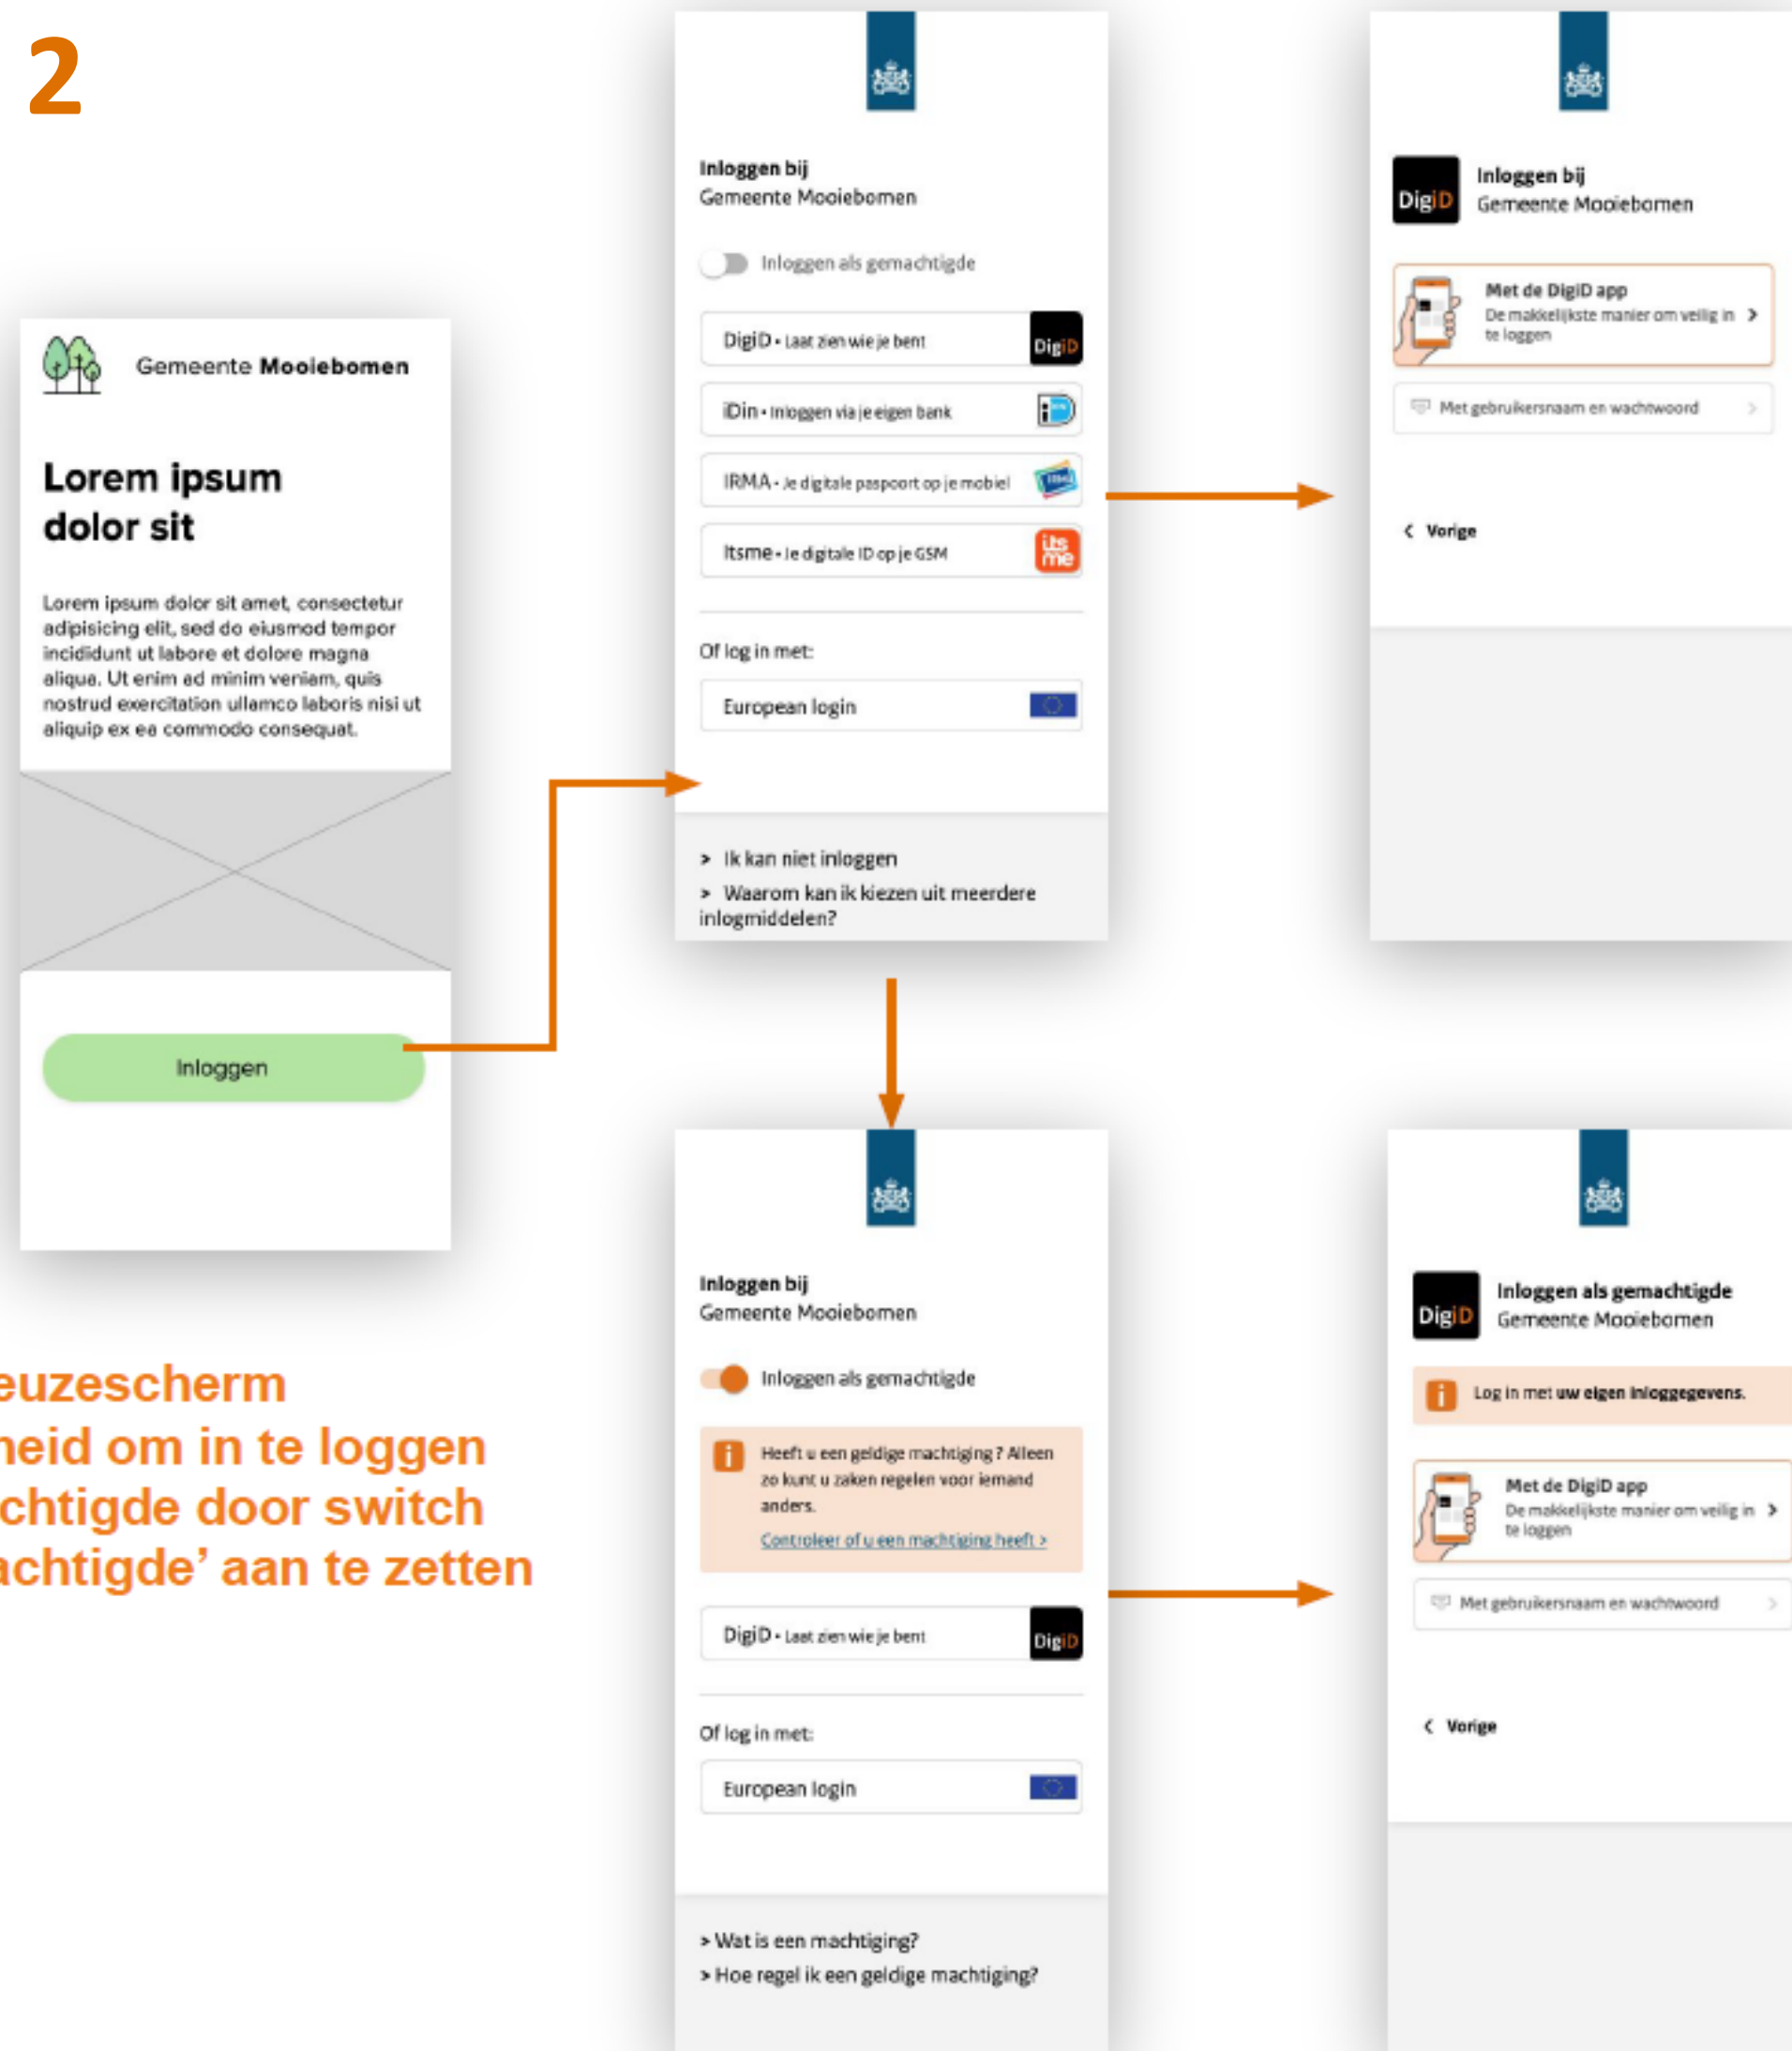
2

Gemeente Mooiebomen

Lorem ipsum dolor sit

Lorem ipsum dolor sit amet, consectetur adipisicing elit, sed do eiusmod tempor incididunt ut labore et dolore magna aliqua. Ut enim ad minim veniam, quis nostrud exercitation ullamco laboris nisi ut aliquip ex ea commodo consequat.

Inloggen

euzescherm
heid om in te loggen
chtigde door switch
achtigde' aan te zetten

Inloggen bij
Gemeente Mooiebomen

Inloggen als gemachtigde

DigiD • Laat zien wie je bent DigiD

iDin • Inloggen via je eigen bank

IRMA • Je digitale paspoort op je mobiel

Itsme • Je digitale ID op je GSM

Of log in met:

European login

> Ik kan niet inloggen
> Waarom kan ik kiezen uit meerdere inlogmiddelen?

DigiD Inloggen bij
Gemeente Mooiebomen

Met de DigiD app
De makkelijkste manier om veilig in te loggen

Met gebruikersnaam en wachtwoord

Vorige

Inloggen bij
Gemeente Mooiebomen

Inloggen als gemachtigde

Heeft u een geldige machtiging? Alleen zo kunt u zaken regelen voor iemand anders.
Controleer of u een machtiging heeft >

DigiD • Laat zien wie je bent DigiD

Of log in met:

European login

> Wat is een machtiging?
> Hoe regel ik een geldige machtiging?

DigiD Inloggen als gemachtigde
Gemeente Mooiebomen

Log in met uw eigen inloggegevens.

Met de DigiD app
De makkelijkste manier om veilig in te loggen

Met gebruikersnaam en wachtwoord

Vorige